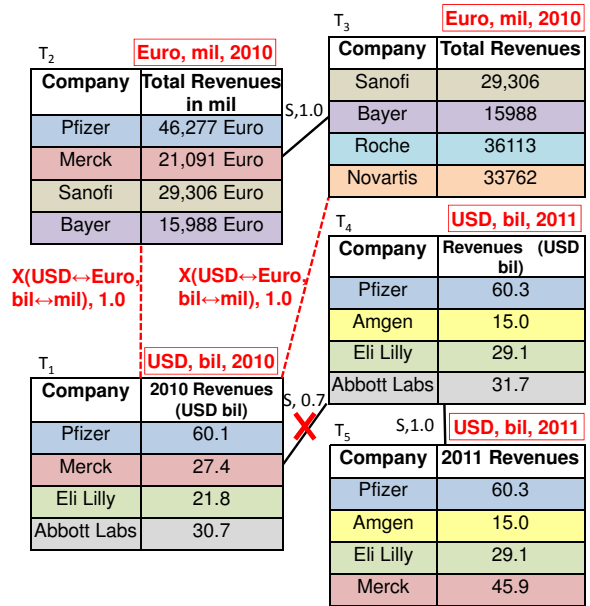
$T_2$

Euro, mil, 2010

| Company | Total Revenues in mil |
|---|---|
| Pfizer | 46,277 Euro |
| Merck | 21,091 Euro |
| Sanofi | 29,306 Euro |
| Bayer | 15,988 Euro |

$T_3$

Euro, mil, 2010

| Company | Total Revenues |
|---|---|
| Sanofi | 29,306 |
| Bayer | 15988 |
| Roche | 36113 |
| Novartis | 33762 |

S,1.0

X(USD↔Euro, bil↔mil), 1.0

X(USD↔Euro, bil↔mil), 1.0

$T_4$

USD, bil, 2011

| Company | Revenues (USD bil) |
|---|---|
| Pfizer | 60.3 |
| Amgen | 15.0 |
| Eli Lilly | 29.1 |
| Abbott Labs | 31.7 |

$T_1$

USD, bil, 2010

| Company | 2010 Revenues (USD bil) |
|---|---|
| Pfizer | 60.1 |
| Merck | 27.4 |
| Eli Lilly | 21.8 |
| Abbott Labs | 30.7 |

S, 0.7

S,1.0

$T_5$

USD, bil, 2011

| Company | 2011 Revenues |
|---|---|
| Pfizer | 60.3 |
| Amgen | 15.0 |
| Eli Lilly | 29.1 |
| Merck | 45.9 |